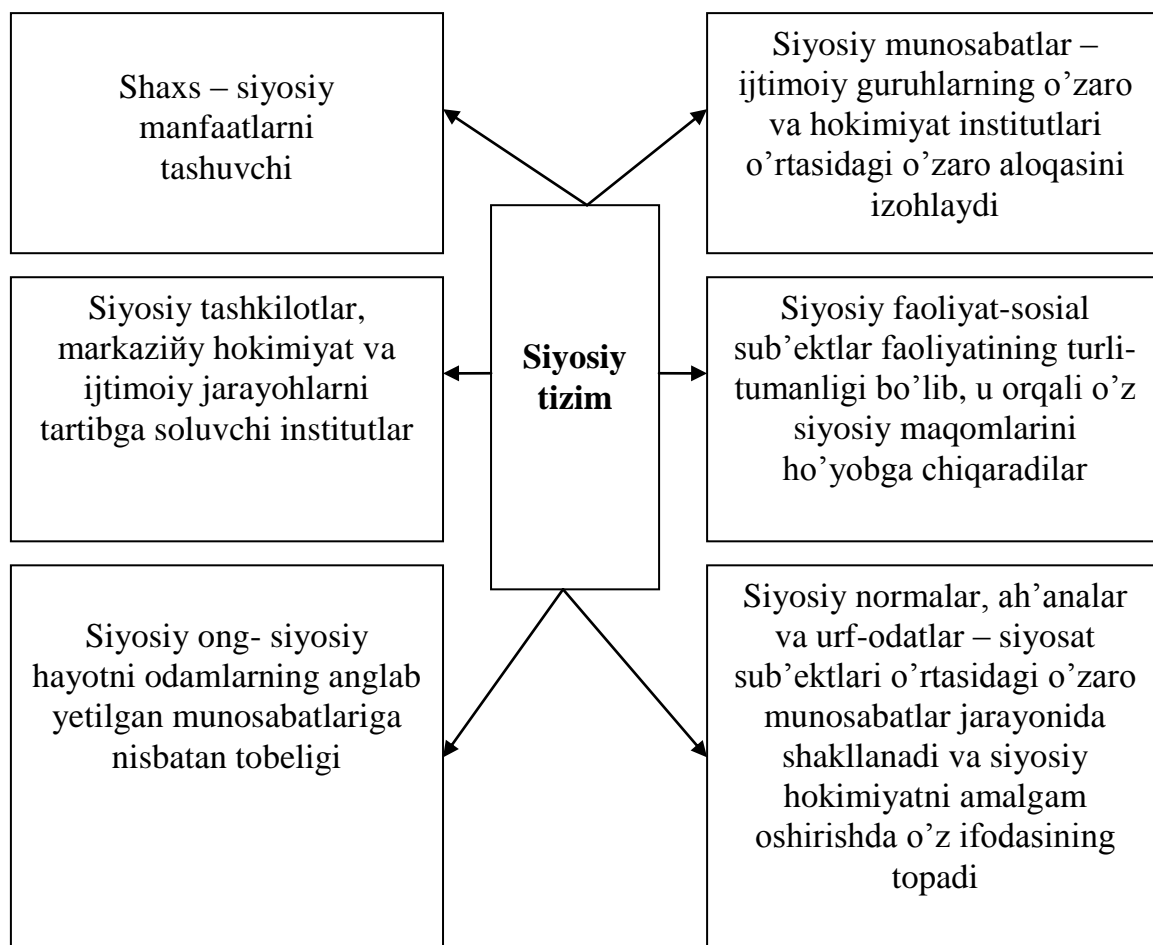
Shaxs – siyosiy manfaatlarni tashuvchi

Siyosiy munosabatlar – ijtimoiy guruhlarning o'zaro va hokimiyat institutlari o'rtasidagi o'zaro aloqasini izohlaydi

Siyosiy tashkilotlar, markaziйy hokimiyat va ijtimoiy jarayohlarni tartibga soluvchi institutlar

Siyosiy tizim

Siyosiy faoliyat-sosial sub'ektlar faoliyatining turli-tumanligi bo'lib, u orqali o'z siyosiy maqomlarini ho'yobga chiqaradilar

Siyosiy ong- siyosiy hayotni odamlarning anglab yetilgan munosabatlariga nisbatan tobeligi

Siyosiy normalar, ah'analar va urf-odatlar – siyosat sub'ektlari o'rtasidagi o'zaro munosabatlar jarayonida shakllanadi va siyosiy hokimiyatni amalgam oshirishda o'z ifodasining topadi